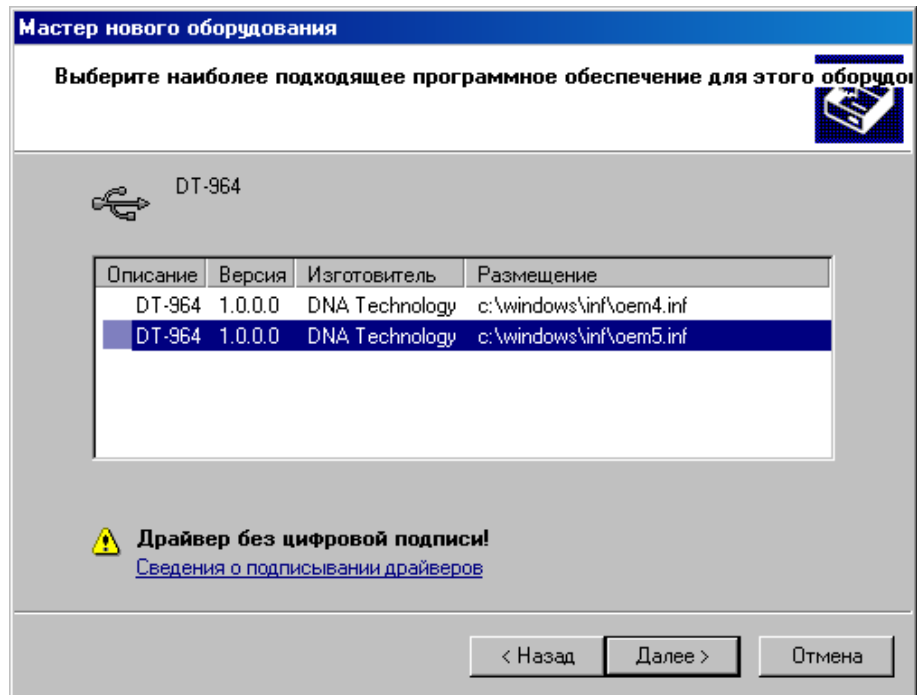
Мастер нового оборудования

Выберите наиболее подходящее программное обеспечение для этого оборудо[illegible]

DT-964

| Описание | Версия | Изготовитель | Размещение |
|---|---|---|---|
| DT-964 | 1.0.0.0 | DNA Technology | c:\windows\inf\oem4.inf |
| DT-964 | 1.0.0.0 | DNA Technology | c:\windows\inf\oem5.inf |

Драйвер без цифровой подписи!
Сведения о подписывании драйверов

< Назад Далее > Отмена